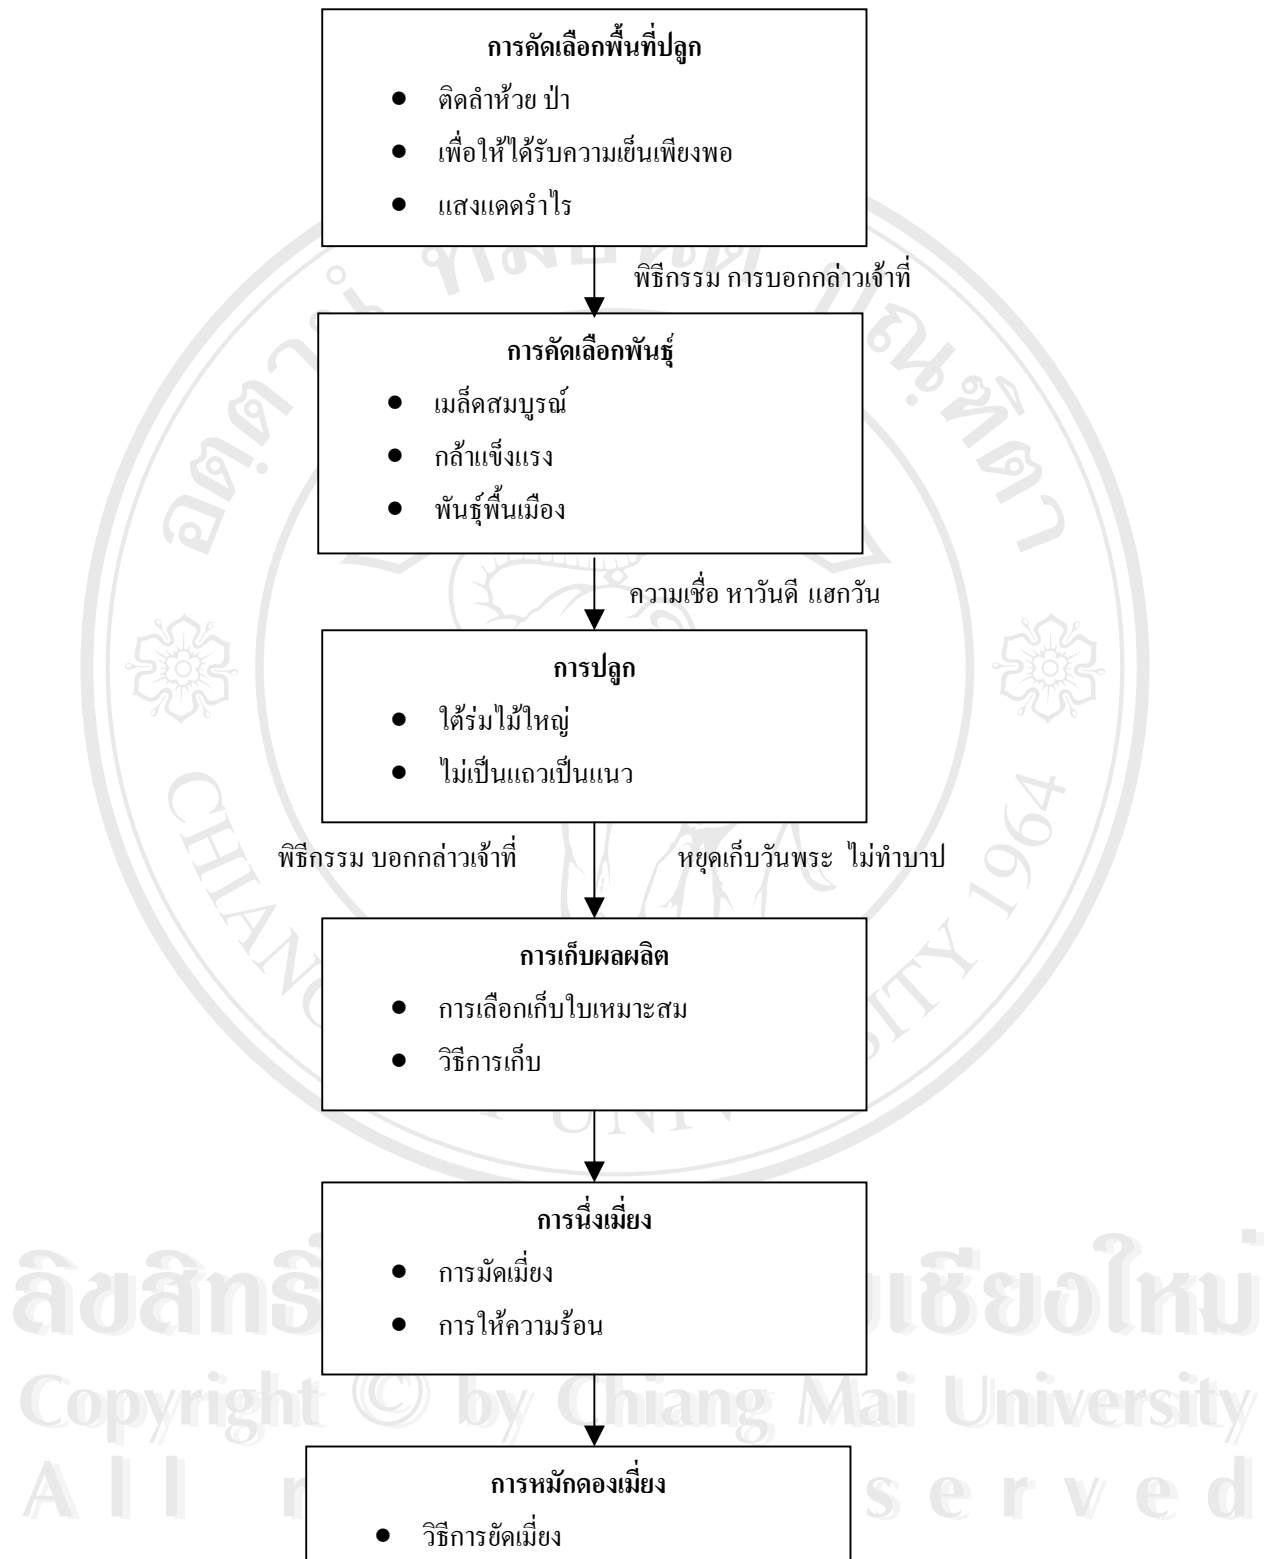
การคัดเลือกพื้นที่ปลูก

- ติดลำห้วย ป่า
- เพื่อให้ได้รับความเย็นเพียงพอ
- แสงแดดรำไร

พิธีกรรม การบอกกล่าวเจ้าที่

การคัดเลือกพันธุ์

- เมล็ดสมบูรณ์
- กล้าแข็งแรง
- พันธุ์พื้นเมือง

ความเชื่อ หาวันดี แฮกวัน

การปลูก

- ใต้ร่มไม้ใหญ่
- ไม่เป็นแถวเป็นแนว

พิธีกรรม บอกกล่าวเจ้าที่

หยุดเก็บวันพระ ไม่ทำบาป

การเก็บผลผลิต

- การเลือกเก็บใบเหมาะสม
- วิธีการเก็บ

การนึ่งเมี่ยง

- การมัดเมี่ยง
- การให้ความร้อน

การหมักดองเมี่ยง

- วิธีการยัดเมี่ยง

ลิขสิทธิ์มหาวิทยาลัยเชียงใหม่
Copyright © by Chiang Mai University
All rights reserved